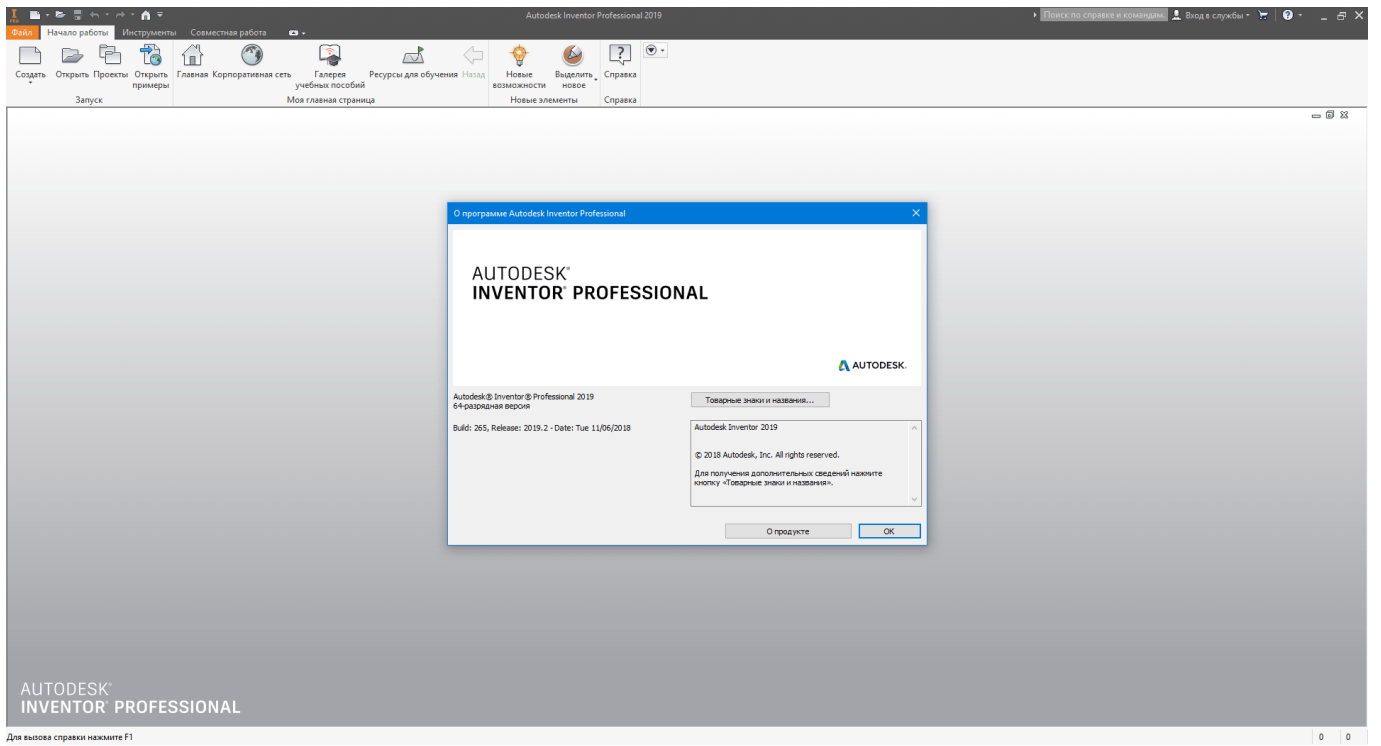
Autodesk Inventor Professional 2019

Поиск по справке и командам
Вход в службы

Файл
Начало работы
Инструменты
Совместная работа

Создать
Открыть
Проекты
Открыть примеры
Запуск

Главная
Корпоративная сеть
Галерея учебных пособий
Ресурсы для обучения
Назад
Моя главная страница

Новые возможности
Выделить новое
Новые элементы

Справка
Справка

О программе Autodesk Inventor Professional

AUTODESK®
INVENTOR® PROFESSIONAL

AUTODESK.

Autodesk® Inventor® Professional 2019
64-разрядная версия

Build: 265, Release: 2019.2 - Date: Tue 11/06/2018

Товарные знаки и названия...

Autodesk Inventor 2019

© 2018 Autodesk, Inc. All rights reserved.

Для получения дополнительных сведений нажмите кнопку «Товарные знаки и названия».

О продукте
OK

AUTODESK®
INVENTOR® PROFESSIONAL

Для вызова справки нажмите F1
0
0